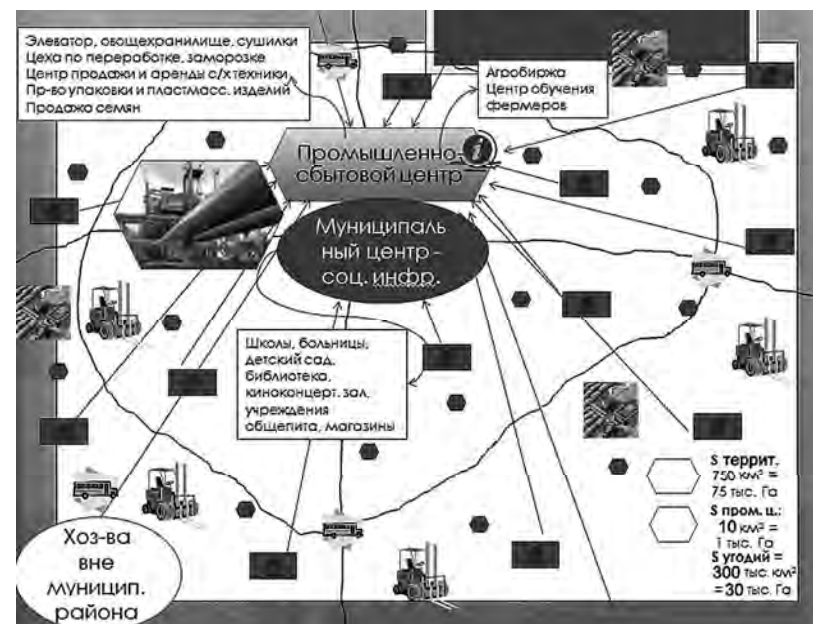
Элеватор, овощехранилище, сушилки
Цеха по переработке, заморозке
Центр продажи и аренды с/х техники
Пр-во упаковки и пластмасс. изделий
Продажа семян

Агробиржа
Центр обучения фермеров

Промышленно-сбытовой центр

1

Муниципальный центр - соц. инфр.

Школы, больницы, детский сад, библиотека, киноконцерт. зал, учреждения общепита, магазины

S террит. 750 км² = 75 тыс. Га

S пром. ц.: 10 км² = 1 тыс. Га

S угодий = 300 тыс. км² = 30 тыс. Га

Хоз-ва вне муницип. района